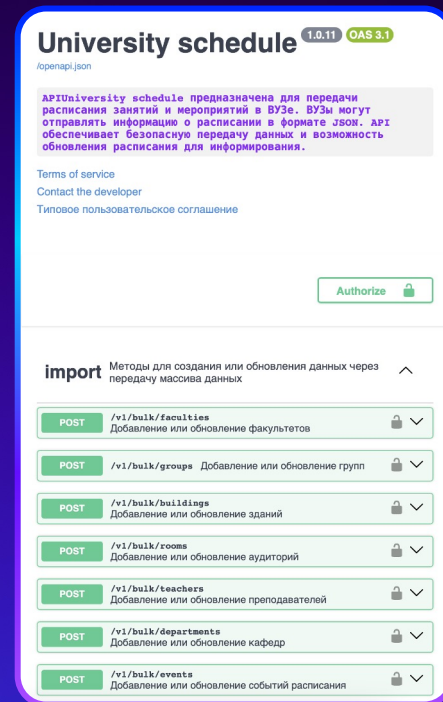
University schedule 1.0.11 OAS 3.1

/openapi.json

APIUniversity schedule предназначена для передачи расписания занятий и мероприятий в ВУЗе. ВУЗы могут отправлять информацию о расписании в формате JSON. API обеспечивает безопасную передачу данных и возможность обновления расписания для информирования.

Terms of service

Contact the developer

Типовое пользовательское соглашение

Authorize

import Методы для создания или обновления данных через передачу массива данных

POST /v1/bulk/faculties Добавление или обновление факультетов

POST /v1/bulk/groups Добавление или обновление групп

POST /v1/bulk/buildings Добавление или обновление зданий

POST /v1/bulk/rooms Добавление или обновление аудиторий

POST /v1/bulk/teachers Добавление или обновление преподавателей

POST /v1/bulk/departments Добавление или обновление кафедр

POST /v1/bulk/events Добавление или обновление событий расписания